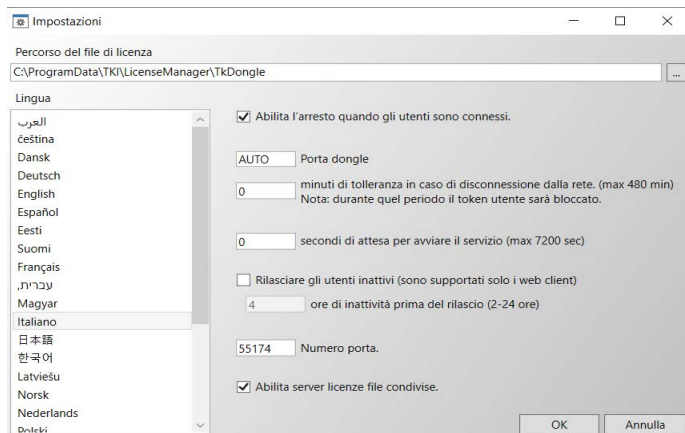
Impostazioni

Percorso del file di licenza

C:\ProgramData\TKI\LicenseManager\TkDongle

...

Lingua

العرب
čeština
Dansk
Deutsch
English
Español
Eesti
Suomi
Français
עברית,
Magyar
Italiano
日本語
한국어
Latviešu
Norsk
Nederlands
Polski

Abilita l'arresto quando gli utenti sono connessi.

AUTO Porta dongle

0 minuti di tolleranza in caso di disconnessione dalla rete. (max 480 min)
Nota: durante quel periodo il token utente sarà bloccato.

0 secondi di attesa per avviare il servizio (max 7200 sec)

Rilasciare gli utenti inattivi (sono supportati solo i web client)

4 ore di inattività prima del rilascio (2-24 ore)

55174 Numero porta.

Abilita server licenze file condivise.

OK

Annulla